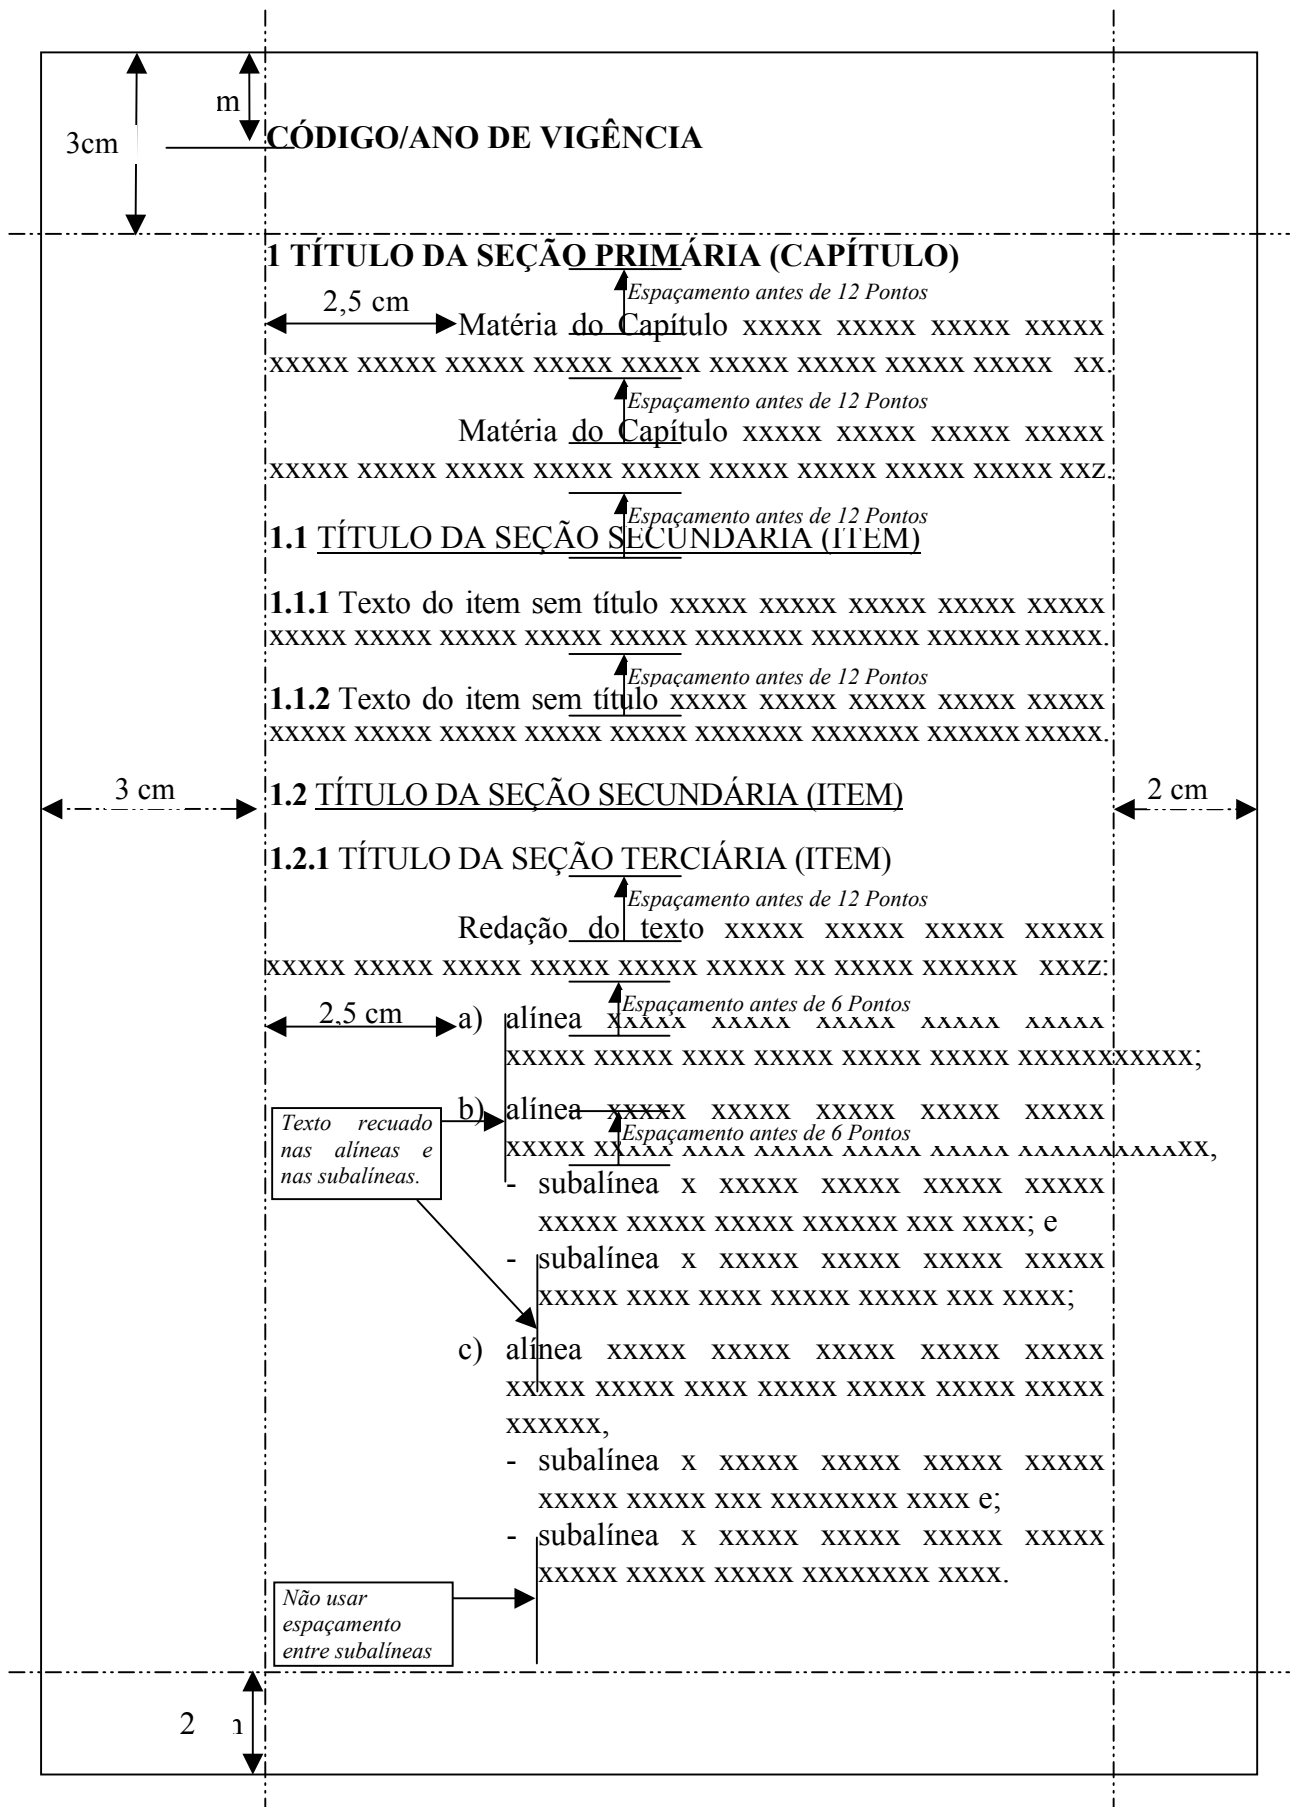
m

3cm

CÓDIGO/ANO DE VIGÊNCIA

1 TÍTULO DA SEÇÃO PRIMÁRIA (CAPÍTULO)

Espaçamento antes de 12 Pontos

2,5 cm

Matéria do Capítulo xxxxx xxxxx xxxxx xxxxx xxxxx xxxxx xxxxx xxxxx xxxxx xxxxx xxxxx xxxxx xxxxx xx.

Espaçamento antes de 12 Pontos

Matéria do Capítulo xxxxx xxxxx xxxxx xxxxx xxxxx xxxxx xxxxx xxxxx xxxxx xxxxx xxxxx xxxxx xxxxx xxz.

Espaçamento antes de 12 Pontos

1.1 TÍTULO DA SEÇÃO SECUNDARIA (ITEM)

1.1.1 Texto do item sem título xxxxx xxxxx xxxxx xxxxx xxxxx xxxxx xxxxx xxxxx xxxxx xxxxx xxxxxxx xxxxxxx xxxxxx xxxxx.

Espaçamento antes de 12 Pontos

1.1.2 Texto do item sem título xxxxx xxxxx xxxxx xxxxx xxxxx xxxxx xxxxx xxxxx xxxxx xxxxx xxxxxxx xxxxxxx xxxxxx xxxxx.

3 cm

1.2 TÍTULO DA SEÇÃO SECUNDÁRIA (ITEM)

2 cm

1.2.1 TÍTULO DA SEÇÃO TERCIÁRIA (ITEM)

Espaçamento antes de 12 Pontos

Redação do texto xxxxx xxxxx xxxxx xxxxx xxxxx xxxxx xxxxx xxxxx xxxxx xxxxx xx xxxxx xxxxxx xxxz:

Espaçamento antes de 6 Pontos

2,5 cm

a) alínea xxxxx xxxxx xxxxx xxxxx xxxxx xxxxx xxxxx xxxx xxxxx xxxxx xxxxx xxxxxxxxxxx;

Texto recuado nas alíneas e nas subalíneas.

b) alínea xxxxx xxxxx xxxxx xxxxx xxxxx xxxxx xxxxx xxxx xxxxx xxxxx xxxxx xxxxxxxxxxx,

Espaçamento antes de 6 Pontos

- subalínea x xxxxx xxxxx xxxxx xxxxx xxxxx xxxxx xxxxx xxxxxx xxx xxxx; e
- subalínea x xxxxx xxxxx xxxxx xxxxx xxxxx xxxx xxxx xxxxx xxxxx xxx xxxx;

c) alínea xxxxx xxxxx xxxxx xxxxx xxxxx xxxxx xxxxx xxxx xxxxx xxxxx xxxxx xxxxx xxxxxx,
- subalínea x xxxxx xxxxx xxxxx xxxxx xxxxx xxxxx xxx xxxxxxxx xxxx e;
- subalínea x xxxxx xxxxx xxxxx xxxxx xxxxx xxxxx xxxxx xxxxxxxx xxxx.

Não usar espaçamento entre subalíneas

2 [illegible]